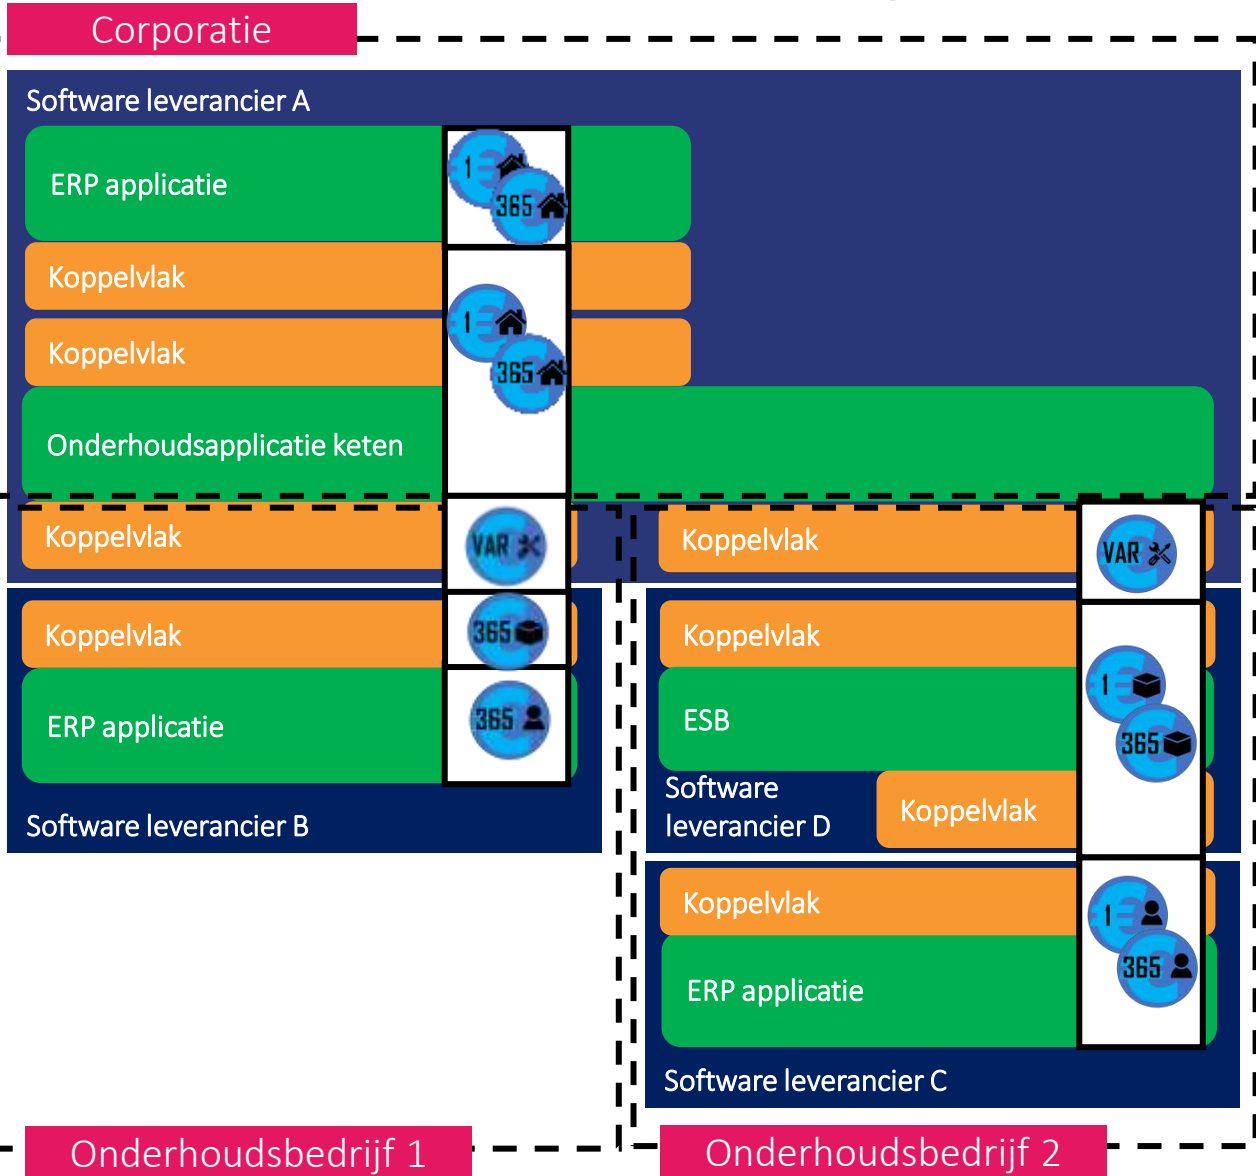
Corporatie

Software leverancier A

ERP applicatie

1

365

Koppelvlak

Koppelvlak

1

365

Onderhoudsapplicatie keten

Koppelvlak

VAR

Koppelvlak

365

ERP applicatie

365

Software leverancier B

Koppelvlak

VAR

Koppelvlak

ESB

1

365

Software leverancier D

Koppelvlak

Koppelvlak

1

365

ERP applicatie

Software leverancier C

Onderhoudsbedrijf 1

Onderhoudsbedrijf 2